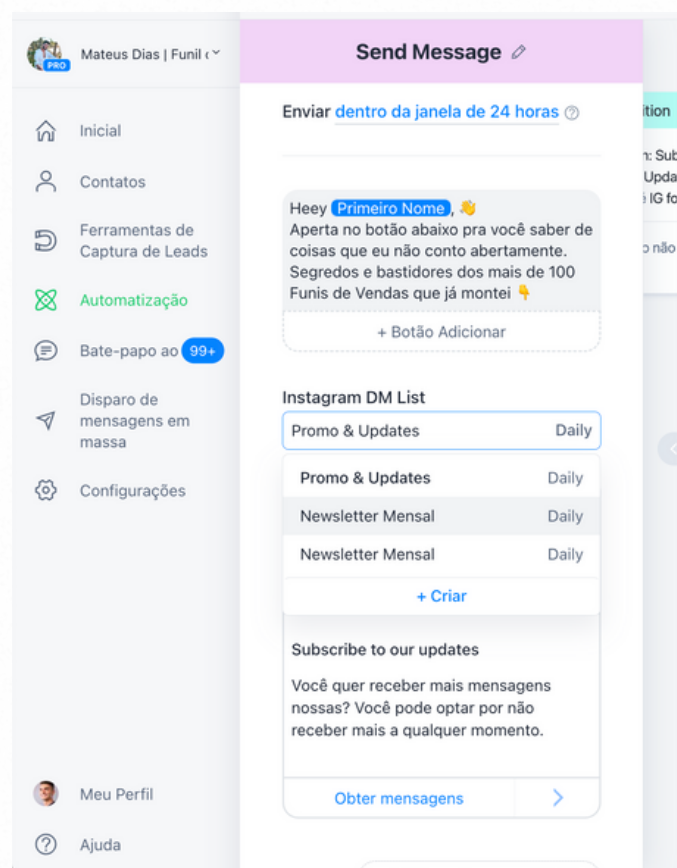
PRO Mateus Dias | Funil c

Inicial

Contatos

Ferramentas de Captura de Leads

Automatização

Bate-papo ao 99+

Disparo de mensagens em massa

Configurações

Meu Perfil

Ajuda

Send Message

Enviar dentro da janela de 24 horas

Heey Primeiro Nome, 👋
Aperta no botão abaixo pra você saber de coisas que eu não conto abertamente. Segredos e bastidores dos mais de 100 Funis de Vendas que já montei 👇

+ Botão Adicionar

Instagram DM List

| Promo & Updates | Daily |
|---|---|
| Promo & Updates | Daily |
| Newsletter Mensal | Daily |
| Newsletter Mensal | Daily |

+ Criar

Subscribe to our updates

Você quer receber mais mensagens nossas? Você pode optar por não receber mais a qualquer momento.

Obter mensagens

ition
n: Sub
Upda
IG fo
o não